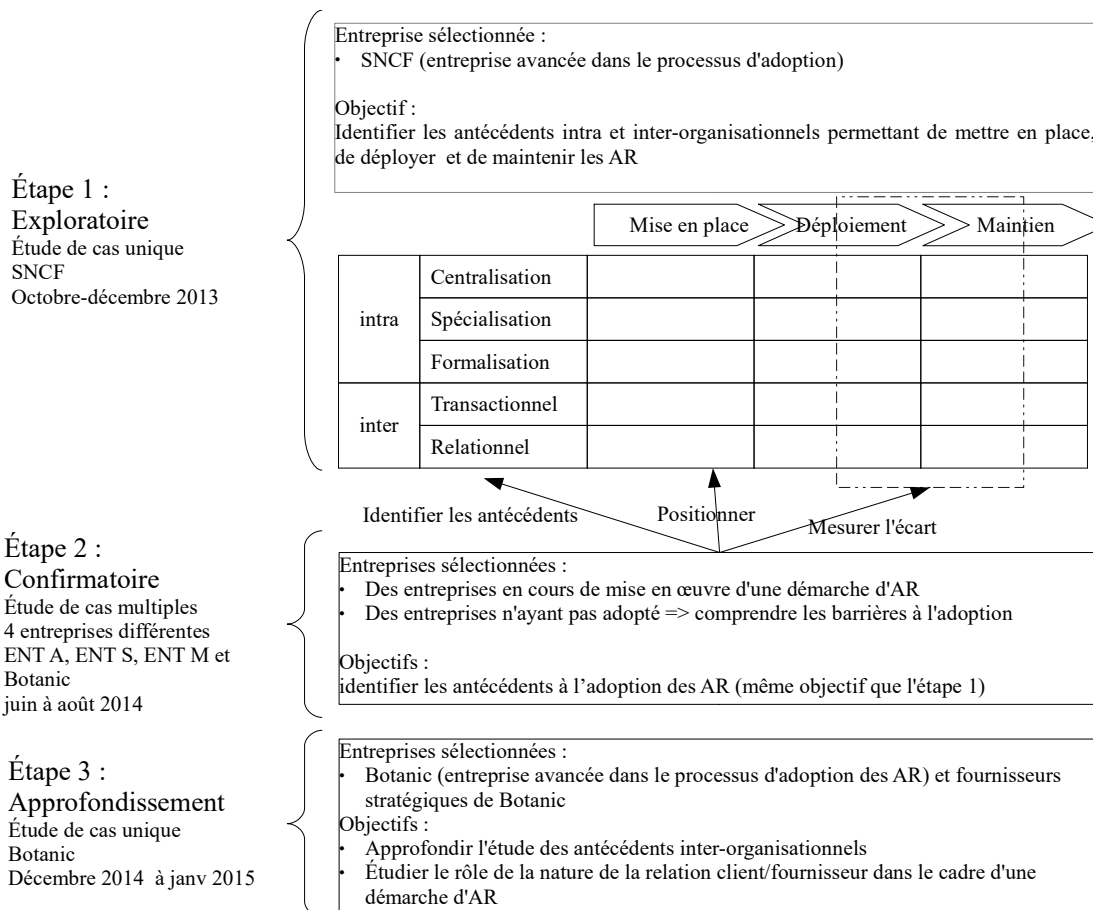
Étape 1 :
Exploratoire
Étude de cas unique
SNCF
Octobre-décembre 2013

Entreprise sélectionnée :
• SNCF (entreprise avancée dans le processus d'adoption)

Objectif :
Identifier les antécédents intra et inter-organisationnels permettant de mettre en place, de déployer et de maintenir les AR

Mise en place | Déploiement | Maintien

| | | | | |
|---|---|---|---|---|
| intra | Centralisation | | | |
| | Spécialisation | | | |
| | Formalisation | | | |
| inter | Transactionnel | | | |
| | Relationnel | | | |

Identifier les antécédents
Positionner
Mesurer l'écart

Étape 2 :
Confirmatoire
Étude de cas multiples
4 entreprises différentes
ENT A, ENT S, ENT M et Botanic
juin à août 2014

Entreprises sélectionnées :
• Des entreprises en cours de mise en œuvre d'une démarche d'AR
• Des entreprises n'ayant pas adopté => comprendre les barrières à l'adoption

Objectifs :
identifier les antécédents à l'adoption des AR (même objectif que l'étape 1)

Étape 3 :
Approfondissement
Étude de cas unique
Botanic
Décembre 2014 à janv 2015

Entreprises sélectionnées :
• Botanic (entreprise avancée dans le processus d'adoption des AR) et fournisseurs stratégiques de Botanic
Objectifs :
• Approfondir l'étude des antécédents inter-organisationnels
• Étudier le rôle de la nature de la relation client/fournisseur dans le cadre d'une démarche d'AR